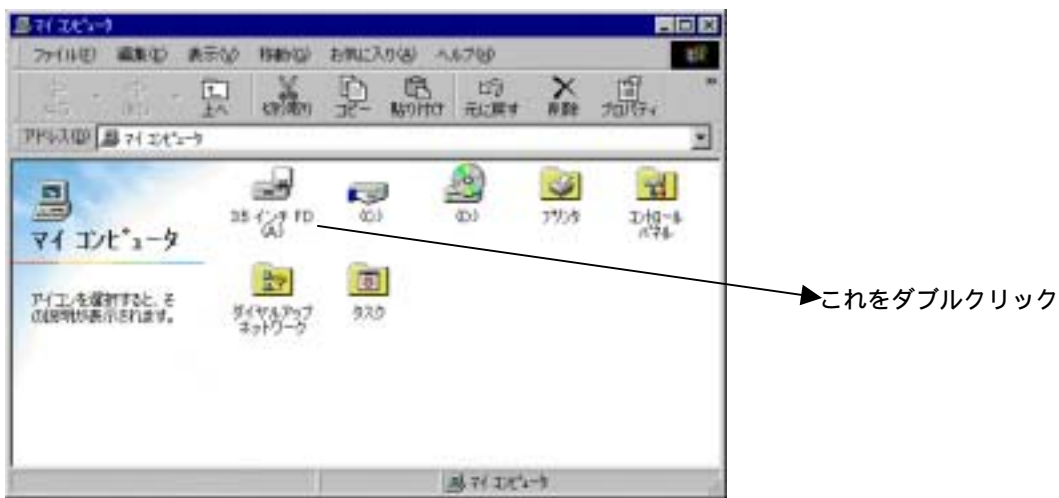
マイ コンピュータ

ファイル(F) 編集(E) 表示(V) 移動(G) お気に入り(A) ヘルプ(H)

上へ 切り取り コピー 貼り付け 元に戻す 削除 プロパティ

アドレス(D) マイ コンピュータ

マイ コンピュータ

アイコンを選択すると、その説明が表示されます。

3.5 インチ FD (A:)

(C:)

(D:)

プリンタ

コントロール パネル

ダイヤルアップ ネットワーク

タスク

これをダブルクリック

マイ コンピュータ